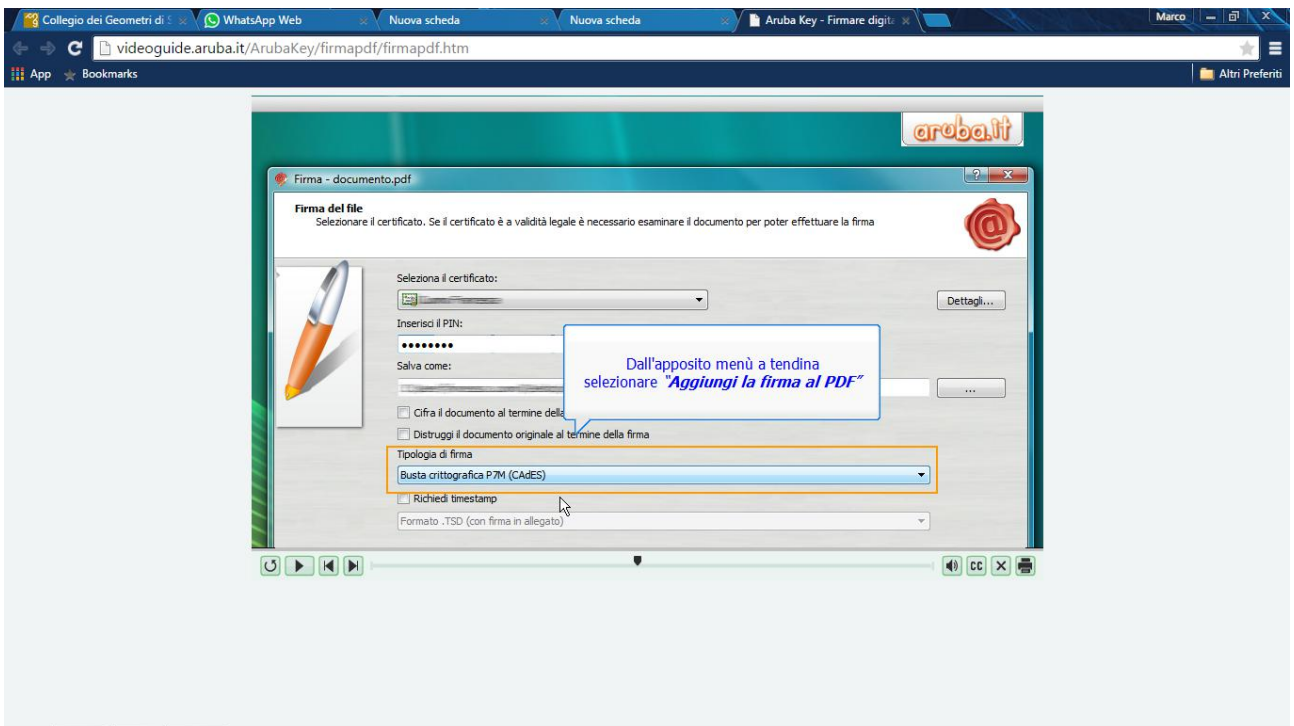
Collegio dei Geometri di S
WhatsApp Web
Nuova scheda
Nuova scheda
Aruba Key - Firmare digita
Marco
videoguide.aruba.it/ArubaKey/firmapdf/firmapdf.htm
App
Bookmarks
Altri Preferiti

aruba.it

Firma - documento.pdf

Firma del file
Selezionare il certificato. Se il certificato è a validità legale è necessario esaminare il documento per poter effettuare la firma

Seleziona il certificato:
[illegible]
Dettagli...
Inserisci il PIN:
••••••••
Salva come:
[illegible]
...
Cifra il documento al termine della
Distruggi il documento originale al termine della firma
Tipologia di firma
Busta crittografica P7M (CAdES)
Richiedi timestamp
Formato .TSD (con firma in allegato)

Dall'apposito menù a tendina selezionare "Aggiungi la firma al PDF"

CC